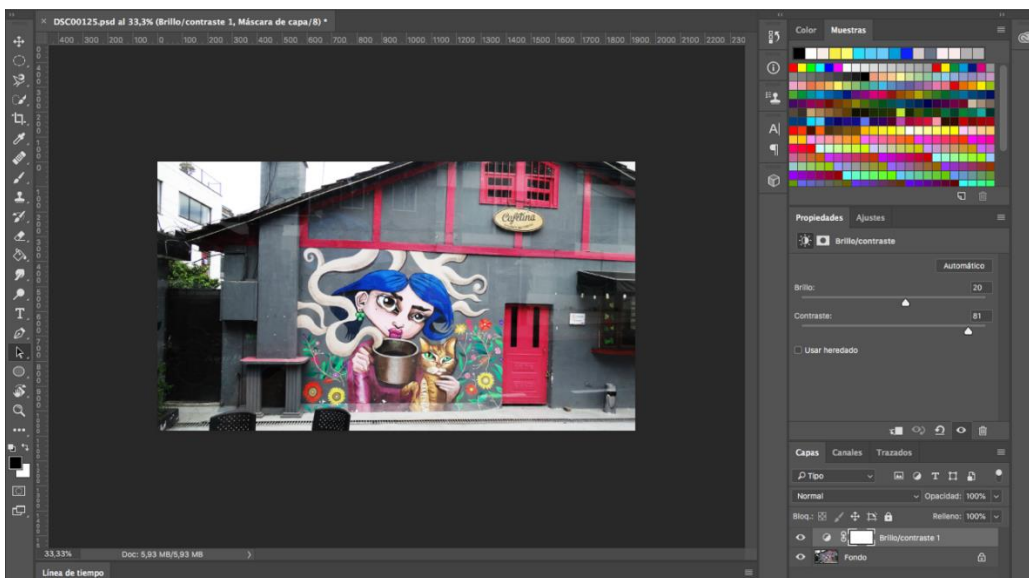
DSC00125.psd al 33,3% (Brillo/contraste 1, Máscara de capa/8) *

400 300 200 100 0 100 200 300 400 500 600 700 800 900 1000 1100 1200 1300 1400 1500 1600 1700 1800 1900 2000 2100 2200 230

Cafelina

Color Muestras

Propiedades Ajustes

Brillo/contraste

Automático

Brillo: 20

Contraste: 81

Usar heredado

Capas Canales Trazados

Tipo

Normal Opacidad: 100%

Bloq.: Relleno: 100%

Brillo/contraste 1

Fondo

33,33% Doc: 5,93 MB/5,93 MB

Línea de tiempo